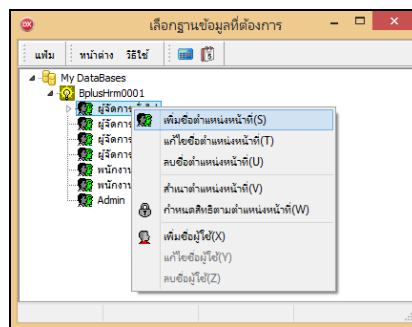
เลือกฐานข้อมูลที่ต้องการ

แฟ้ม หน้าต่าง วิธีใช้

My DataBases
BplusHrm0001
ผู้จัดการ
ผู้จัดการ
ผู้จัดการ
ผู้จัดการ
ผู้จัดการ
พนักงาน
พนักงาน
Admin

เพิ่มชื่อตำแหน่งหน้าที่(S)
แก้ไขชื่อตำแหน่งหน้าที่(T)
ลบชื่อตำแหน่งหน้าที่(U)
สำเนาตำแหน่งหน้าที่(V)
กำหนดสิทธิตามตำแหน่งหน้าที่(W)
เพิ่มชื่อผู้ใช้(X)
แก้ไขชื่อผู้ใช้(Y)
ลบชื่อผู้ใช้(Z)